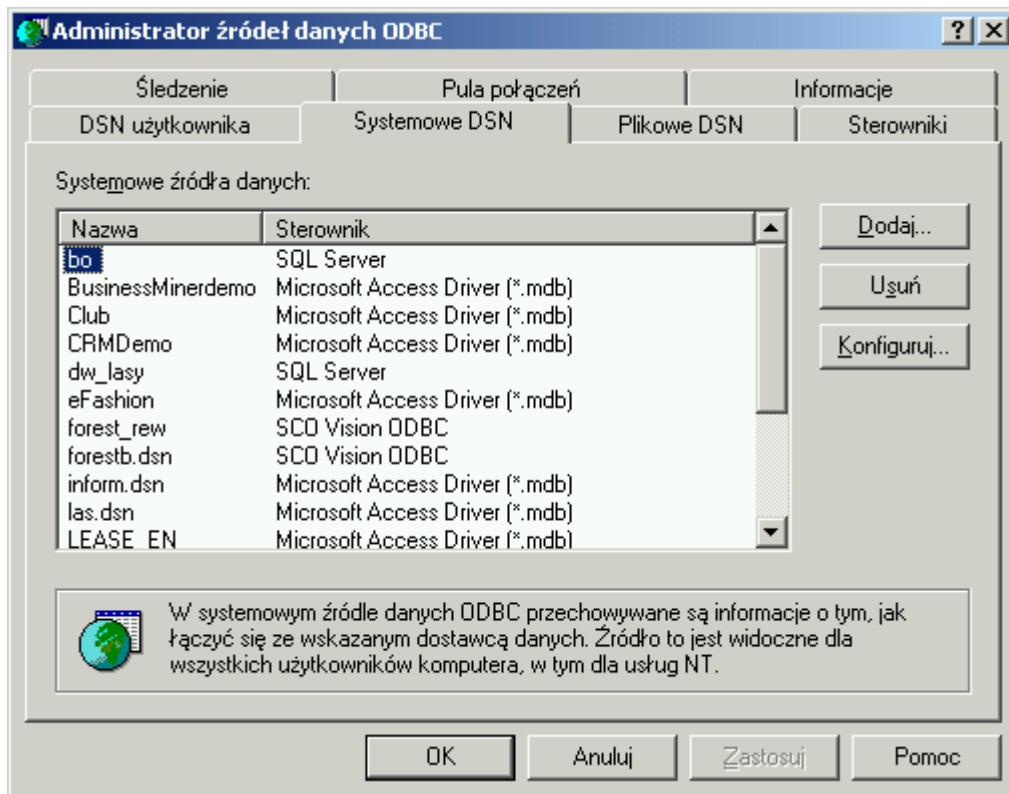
Administrator źródeł danych ODBC

? X

Śledzenie | Pula połączeń | Informacje
DSN użytkownika | Systemowe DSN | Plikowe DSN | Sterowniki

Systemowe źródła danych:

| Nazwa | Sterownik |
|---|---|
| bo | SQL Server |
| BusinessMinerdemo | Microsoft Access Driver (*.mdb) |
| Club | Microsoft Access Driver (*.mdb) |
| CRMDemo | Microsoft Access Driver (*.mdb) |
| dw_lasy | SQL Server |
| eFashion | Microsoft Access Driver (*.mdb) |
| forest_rew | SCO Vision ODBC |
| forestb.dsn | SCO Vision ODBC |
| inform.dsn | Microsoft Access Driver (*.mdb) |
| las.dsn | Microsoft Access Driver (*.mdb) |
| LEASE_EN | Microsoft Access Driver (*.mdb) |

Dodaj...

Usuń

Konfiguruj...

W systemowym źródle danych ODBC przechowywane są informacje o tym, jak łączyć się ze wskazanym dostawcą danych. Źródło to jest widoczne dla wszystkich użytkowników komputera, w tym dla usług NT.

OK | Anuluj | Zastosuj | Pomoc